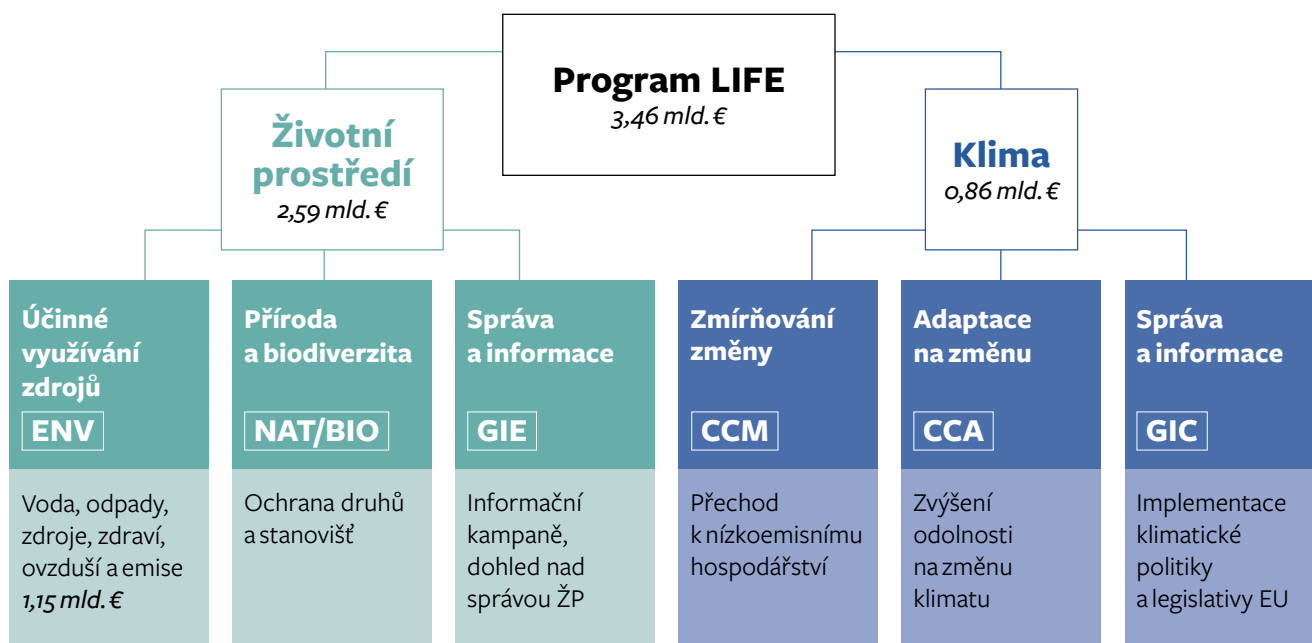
Program LIFE
3,46 mld. €

Životní prostředí
2,59 mld. €

Klima
0,86 mld. €

Účinné využívání zdrojů
ENV
Voda, odpady, zdroje, zdraví, ovzduší a emise
1,15 mld. €

Příroda a biodiverzita
NAT/BIO
Ochrana druhů a stanovišť

Správa a informace
GIE
Informační kampaně, dohled nad správou ŽP

Zmírňování změny
CCM
Přechod k nízkoemisnímu hospodářství

Adaptace na změnu
CCA
Zvýšení odolnosti na změnu klimatu

Správa a informace
GIC
Implementace klimatické politiky a legislativy EU